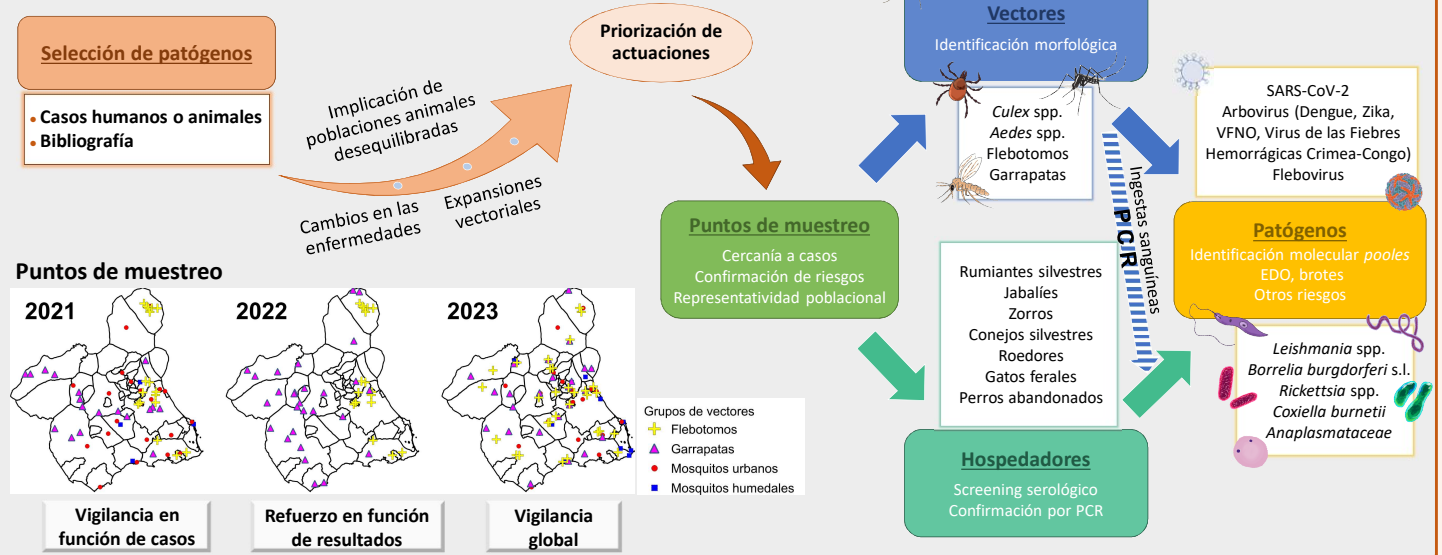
Selección de patógenos

Casos humanos o animales
Bibliografía

Implicación de poblaciones animales desequilibradas

Cambios en las enfermedades

Expansiones vectoriales

Priorización de actuaciones

Vectores
Identificación morfológica

*Culex* spp.
*Aedes* spp.
Flebotomos
Garrapatas

SARS-CoV-2
Arbovirus (Dengue, Zika, VFNO, Virus de las Fiebres Hemorrágicas Crimea-Congo)
Flebovirus

Ingestas sanguíneas
PCR

Puntos de muestreo
Cercanía a casos
Confirmación de riesgos
Representatividad poblacional

Rumiantes silvestres
Jabalíes
Zorros
Conejos silvestres
Roedores
Gatos ferales
Perros abandonados

Patógenos
Identificación molecular *pooles*
EDO, brotes
Otros riesgos

*Leishmania* spp.
*Borrelia burgdorferi* s.l.
*Rickettsia* spp.
*Coxiella burnetii*
*Anaplasmataceae*

Hospedadores
Screening serológico
Confirmación por PCR

Puntos de muestreo

2021

2022

2023

Grupos de vectores
Flebotomos
Garrapatas
Mosquitos urbanos
Mosquitos humedales

Vigilancia en función de casos

Refuerzo en función de resultados

Vigilancia global